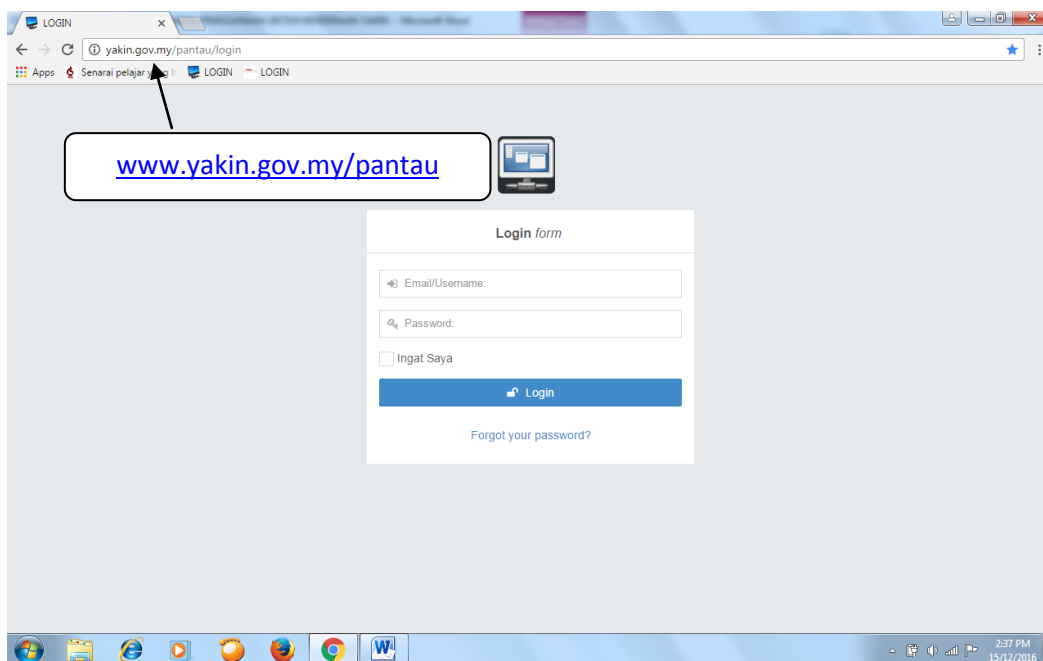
LOGIN ×

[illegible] - Microsoft Word

yakin.gov.my/pantau/login

Apps Senarai pelajar y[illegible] LOGIN LOGIN

www.yakin.gov.my/pantau

Login *form*

Email/Username:

Password:

Ingat Saya

Login

Forgot your password?

2:37 PM
15/12/2016